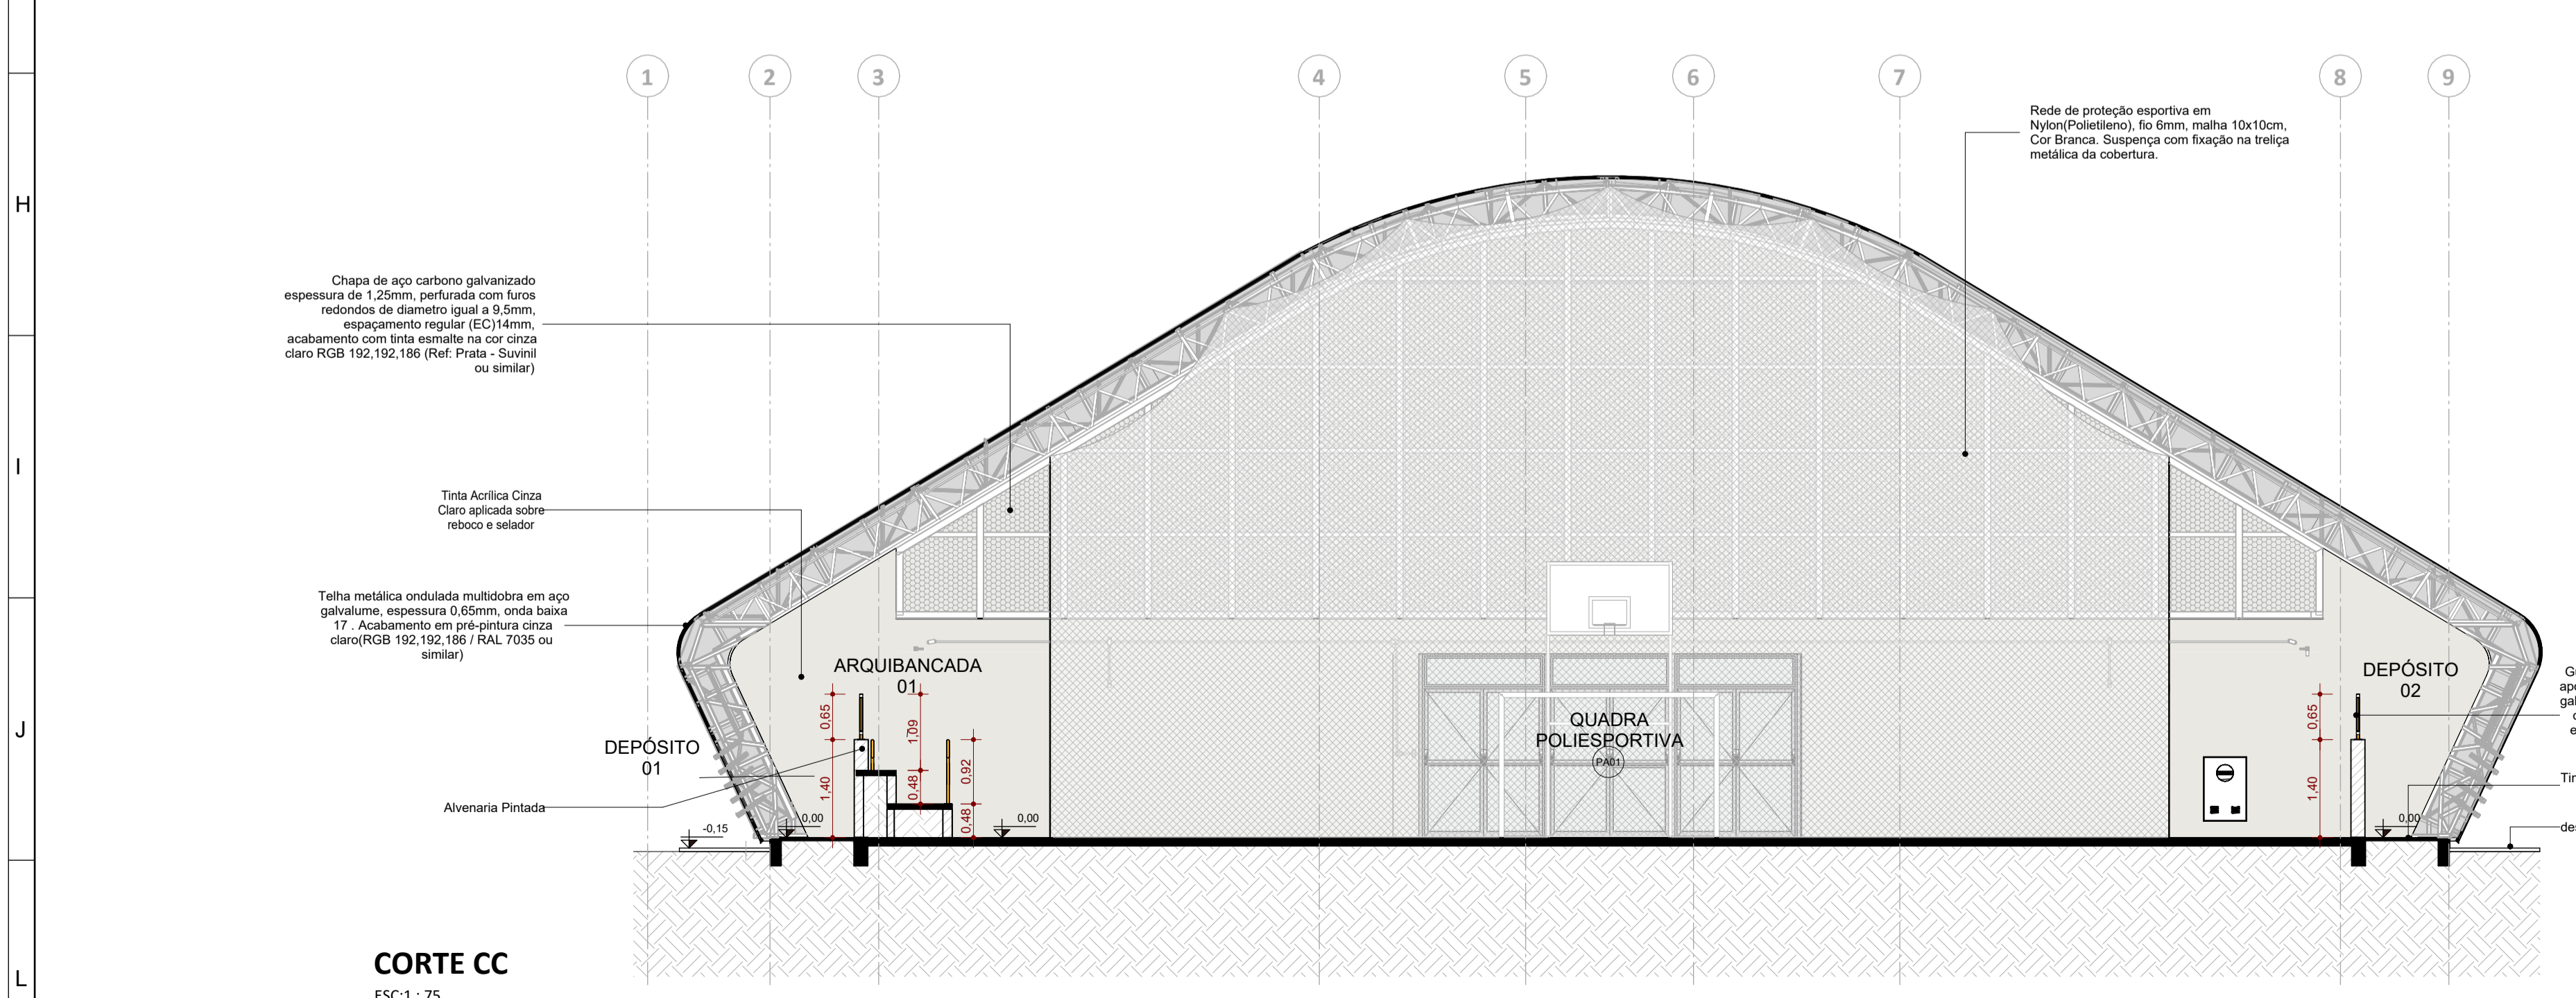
H

I

J

L

1 2 3 4 5 6 7 8 9

Rede de proteção esportiva em Nylon(Polietileno), fio 6mm, malha 10x10cm, Cor Branca. Suspença com fixação na treliça metálica da cobertura.

Chapa de aço carbono galvanizado espessura de 1,25mm, perfurada com furos redondos de diametro igual a 9,5mm, espaçamento regular (EC)14mm, acabamento com tinta esmalte na cor cinza claro RGB 192,192,186 (Ref: Prata - Suvinil ou similar)

Tinta Acrílica Cinza Claro aplicada sobre reboco e selador

Telha metálica ondulada multidobra em aço galvalume, espessura 0,65mm, onda baixa 17 . Acabamento em pré-pintura cinza claro(RGB 192,192,186 / RAL 7035 ou similar)

ARQUIBANCADA 01

DEPÓSITO 01

Alvenaria Pintada

0,65
1,40
1,09
0,48
0,92
0,48
0,00
-0,15
0,00

QUADRA POLIESPORTIVA
PA01

DEPÓSITO 02

0,65
1,40
0,00

G
apo
gal
c
e

Tir

de

CORTE CC
ESC:1 : 75